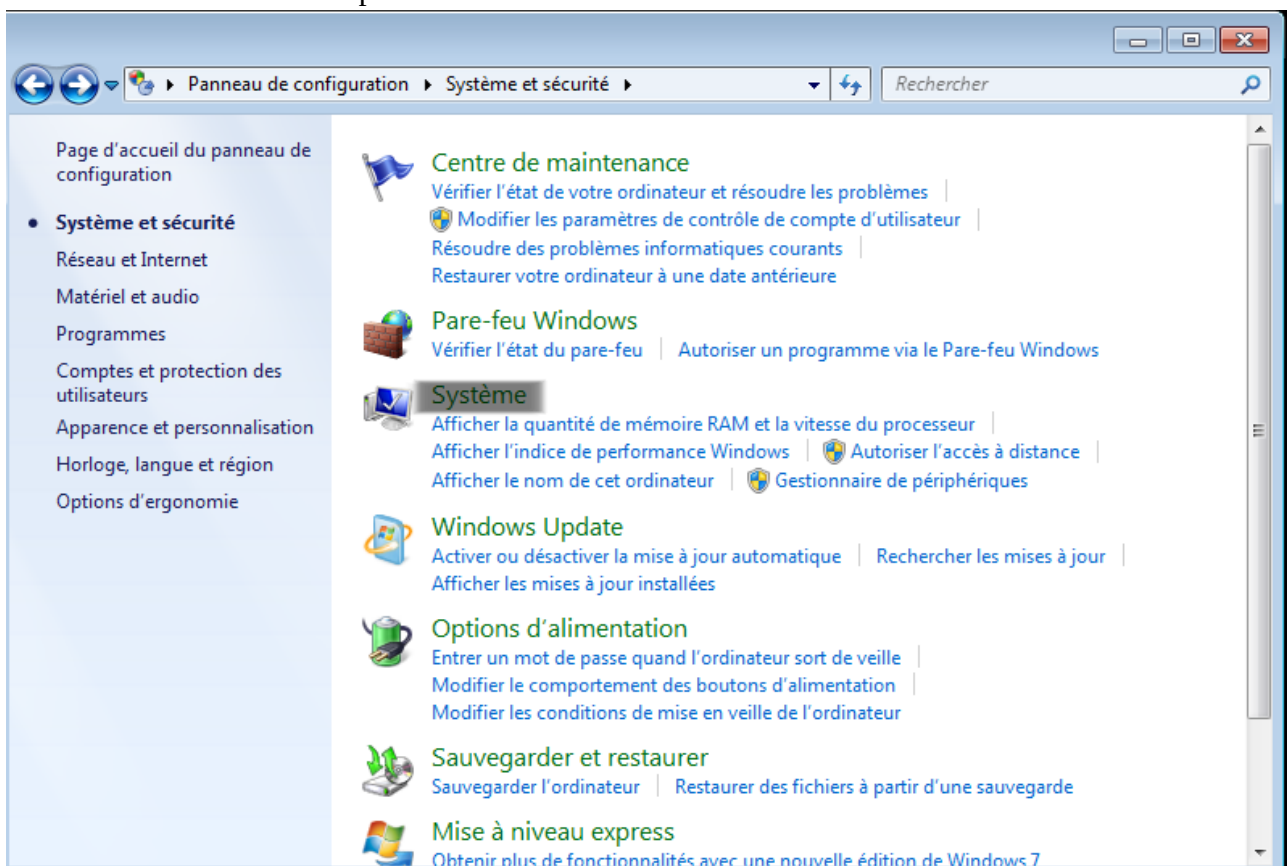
▸ Panneau de configuration ▸ Système et sécurité ▸

Rechercher

Page d'accueil du panneau de configuration

Système et sécurité

Réseau et Internet

Matériel et audio

Programmes

Comptes et protection des utilisateurs

Apparence et personnalisation

Horloge, langue et région

Options d'ergonomie

Centre de maintenance

Vérifier l'état de votre ordinateur et résoudre les problèmes | Modifier les paramètres de contrôle de compte d'utilisateur | Résoudre des problèmes informatiques courants | Restaurer votre ordinateur à une date antérieure

Pare-feu Windows

Vérifier l'état du pare-feu | Autoriser un programme via le Pare-feu Windows

Système

Afficher la quantité de mémoire RAM et la vitesse du processeur | Afficher l'indice de performance Windows | Autoriser l'accès à distance | Afficher le nom de cet ordinateur | Gestionnaire de périphériques

Windows Update

Activer ou désactiver la mise à jour automatique | Rechercher les mises à jour | Afficher les mises à jour installées

Options d'alimentation

Entrer un mot de passe quand l'ordinateur sort de veille | Modifier le comportement des boutons d'alimentation | Modifier les conditions de mise en veille de l'ordinateur

Sauvegarder et restaurer

Sauvegarder l'ordinateur | Restaurer des fichiers à partir d'une sauvegarde

Mise à niveau express

Obtenir plus de fonctionnalités avec une nouvelle édition de Windows 7